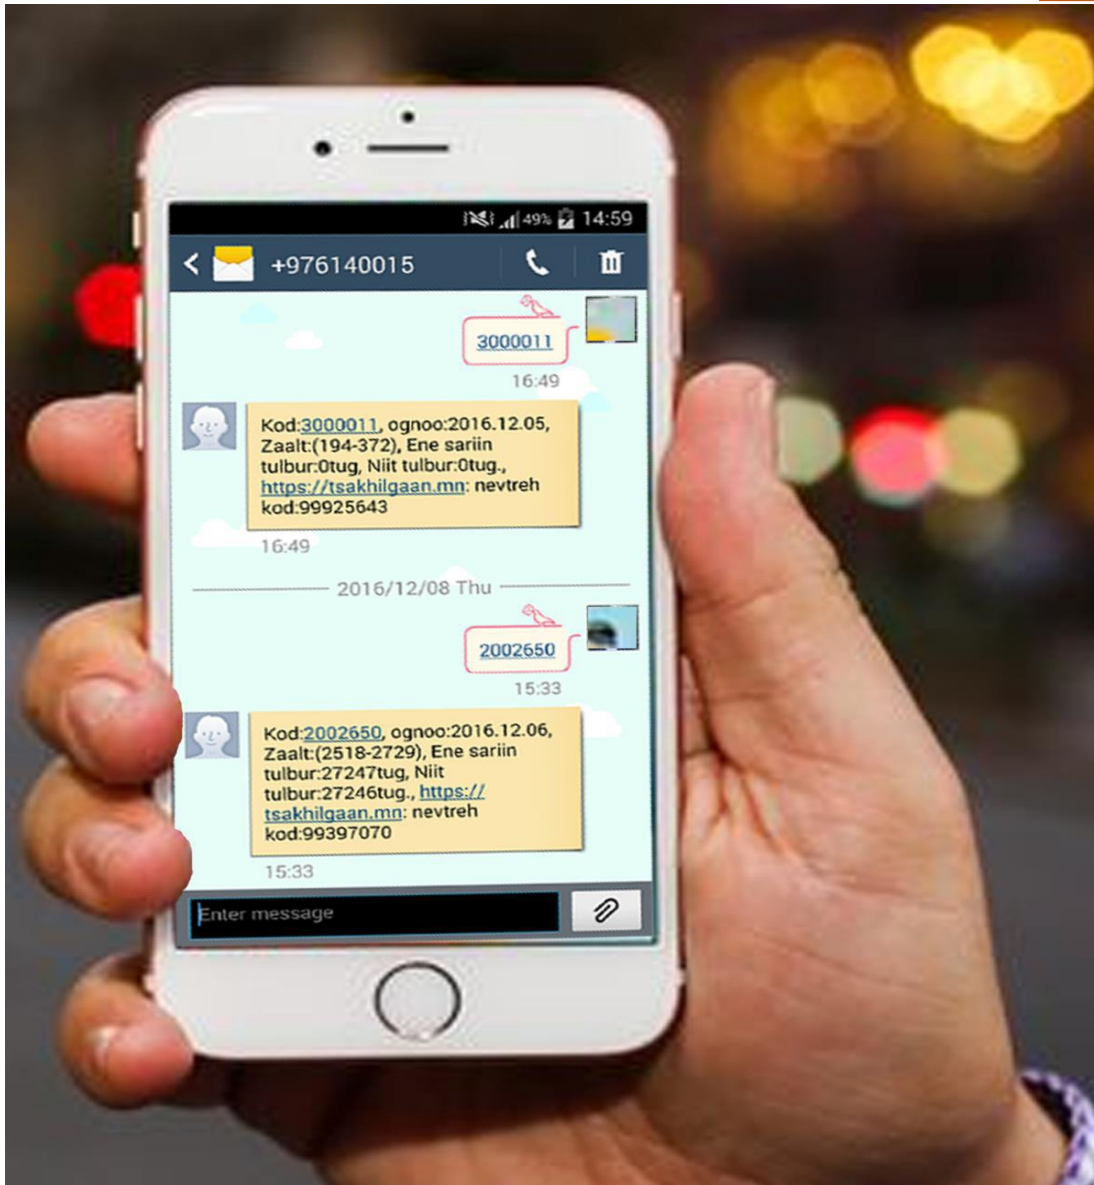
49% 14:59

+976140015

3000011

16:49

Kod:3000011, ognoo:2016.12.05, Zaalt:(194-372), Ene sariin tulbur:0tug, Niit tulbur:0tug., https://tsakhilgaan.mn: nevtreh kod:99925643

16:49

2016/12/08 Thu

2002650

15:33

Kod:2002650, ognoo:2016.12.06, Zaalt:(2518-2729), Ene sariin tulbur:27247tug, Niit tulbur:27246tug., https://tsakhilgaan.mn: nevtreh kod:99397070

15:33

Enter message